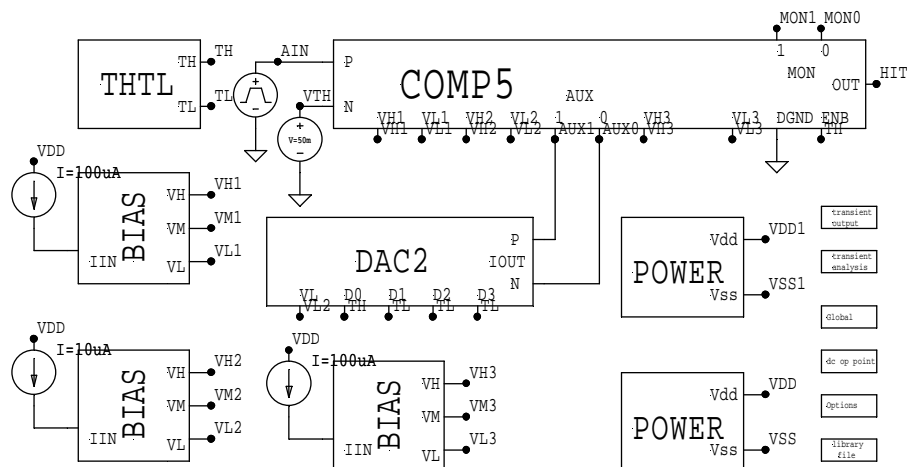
MON1 MON0

THTL

TH

TL

TH

TL

AIN

VTH

V=50m

P

N

COMP5

1

0

MON

OUT

HIT

AUX

1

0

VH1 VL1 VH2 VL2 AUX1 AUX0 VH3 VL3 DGND ENB

VH1 VL1 VH2 VL2 VH3 VL3 TH

VDD

I=100uA

BIAS

VH

VM

VL

IIN

VH1

VM1

VL1

DAC2

P

IOUT

N

VL D0 D1 D2 D3

VL2 TH TL TL TL

POWER

Vdd

Vss

VDD1

VSS1

transient output

transient analysis

Global

dc op point

Options

library file

VDD

I=10uA

BIAS

VH

VM

VL

IIN

VH2

VM2

VL2

VDD

I=100uA

BIAS

VH

VM

VL

IIN

VH3

VM3

VL3

POWER

Vdd

Vss

VDD

VSS